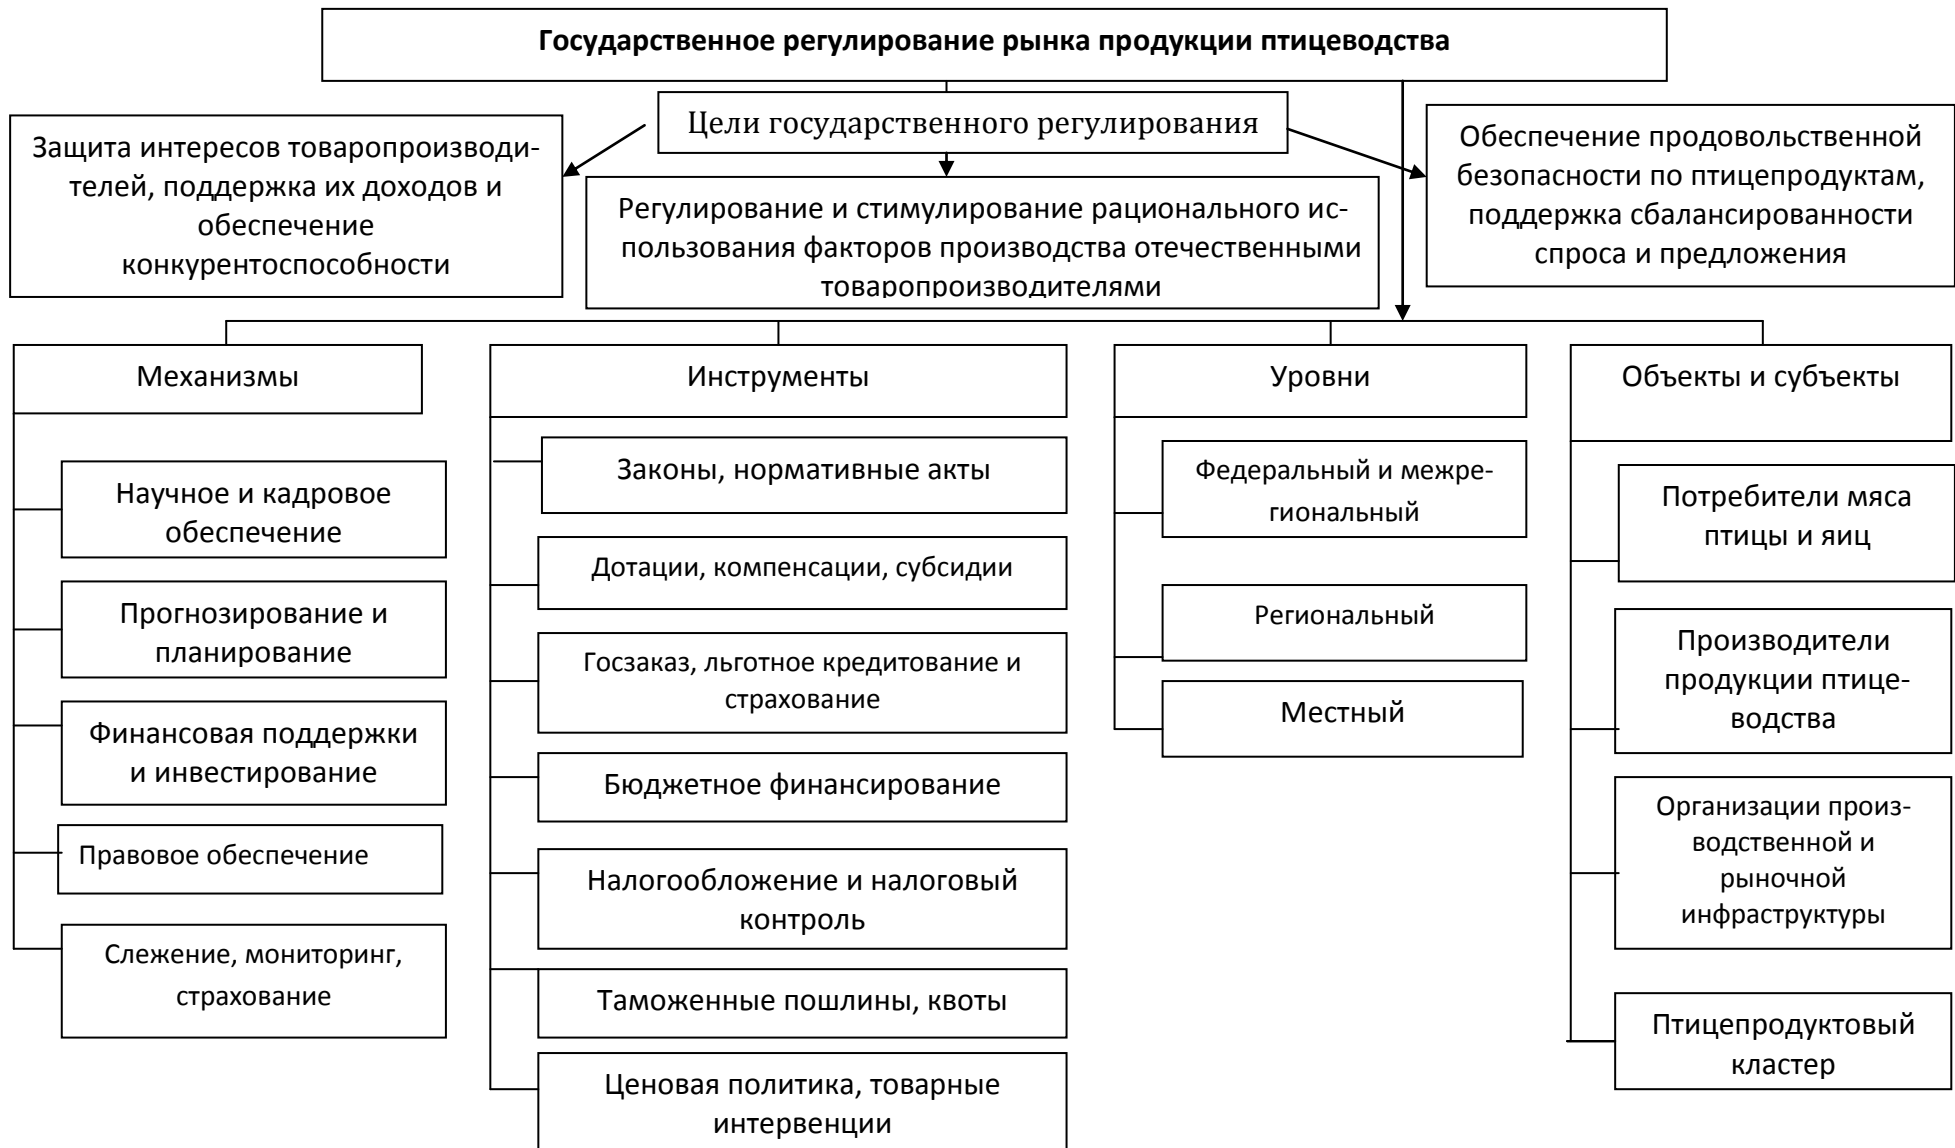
Государственное регулирование рынка продукции птицеводства

Цели государственного регулирования

Защита интересов товаропроизводителей, поддержка их доходов и обеспечение конкурентоспособности

Регулирование и стимулирование рационального использования факторов производства отечественными товаропроизводителями

Обеспечение продовольственной безопасности по птицепродуктам, поддержка сбалансированности спроса и предложения

Механизмы

Научное и кадровое обеспечение

Прогнозирование и планирование

Финансовая поддержки и инвестирование

Правовое обеспечение

Слежение, мониторинг, страхование

Инструменты

Законы, нормативные акты

Дотации, компенсации, субсидии

Госзаказ, льготное кредитование и страхование

Бюджетное финансирование

Налогообложение и налоговый контроль

Таможенные пошлины, квоты

Ценовая политика, товарные интервенции

Уровни

Федеральный и межрегиональный

Региональный

Местный

Объекты и субъекты

Потребители мяса птицы и яиц

Производители продукции птицеводства

Организации производственной и рыночной инфраструктуры

Птицепродуктовый кластер